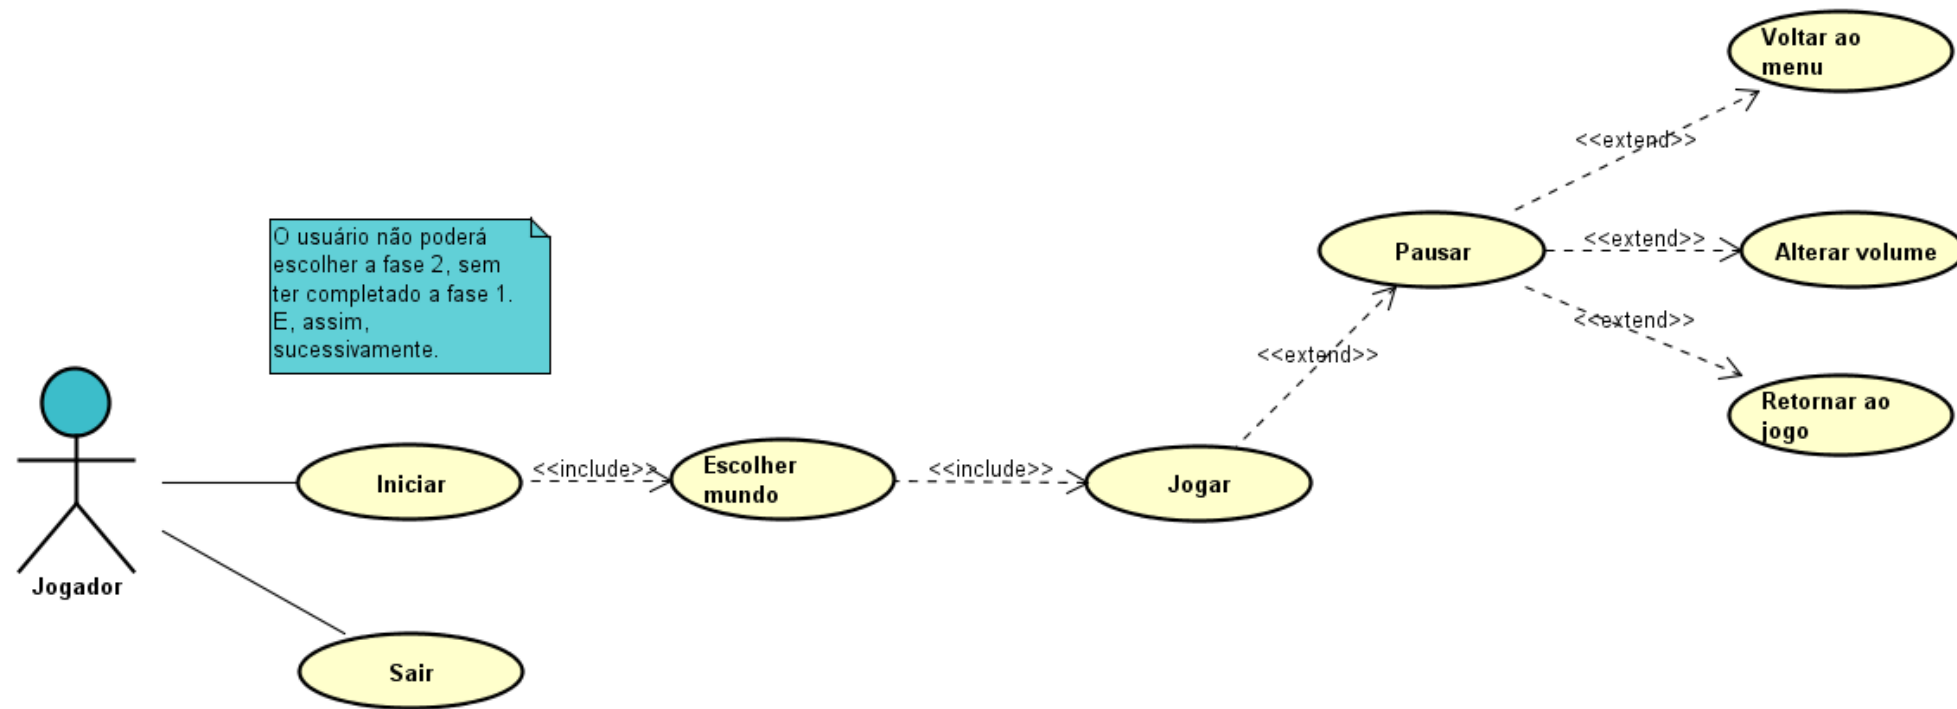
Voltar ao menu

<<extend>>

O usuário não poderá escolher a fase 2, sem ter completado a fase 1. E, assim, sucessivamente.

Pausar

<<extend>>

Alterar volume

<<extend>>

<<extend>>

Retornar ao jogo

Jogador

Iniciar

<<include>>

Escolher mundo

<<include>>

Jogar

Sair